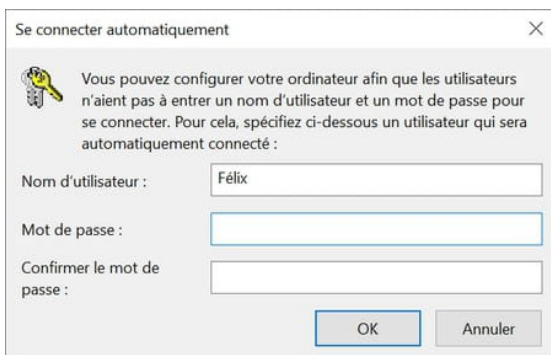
Se connecter automatiquement

×

Vous pouvez configurer votre ordinateur afin que les utilisateurs n'aient pas à entrer un nom d'utilisateur et un mot de passe pour se connecter. Pour cela, spécifiez ci-dessous un utilisateur qui sera automatiquement connecté :

Nom d'utilisateur : Félix

Mot de passe :

Confirmer le mot de passe :

OK

Annuler